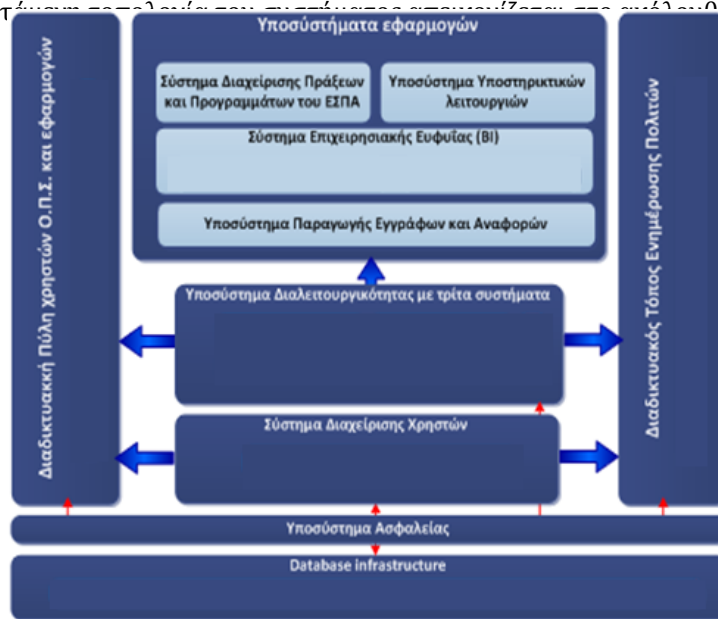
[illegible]

Υποσύστηματα εφαρμογών

Σύστημα Διαχείρισης Πράξεων και Προγραμμάτων του ΕΣΠΑ

Υποσύστημα Υποστηρικτικών λειτουργιών

Σύστημα Επιχειρησιακής Ευφυΐας (BI)

Υποσύστημα Παραγωγής Εγγράφων και Αναφορών

Υποσύστημα Διαλειτουργικότητας με τρίτα συστήματα

Σύστημα Διαχείρισης Χρηστών

Διαδικτυακή Πύλη χρηστών Ο.Π.Σ. και εφαρμογών

Διαδικτυακός Τόπος Ενημέρωσης Πολιτών

Υποσύστημα Ασφαλείας

Database infrastructure